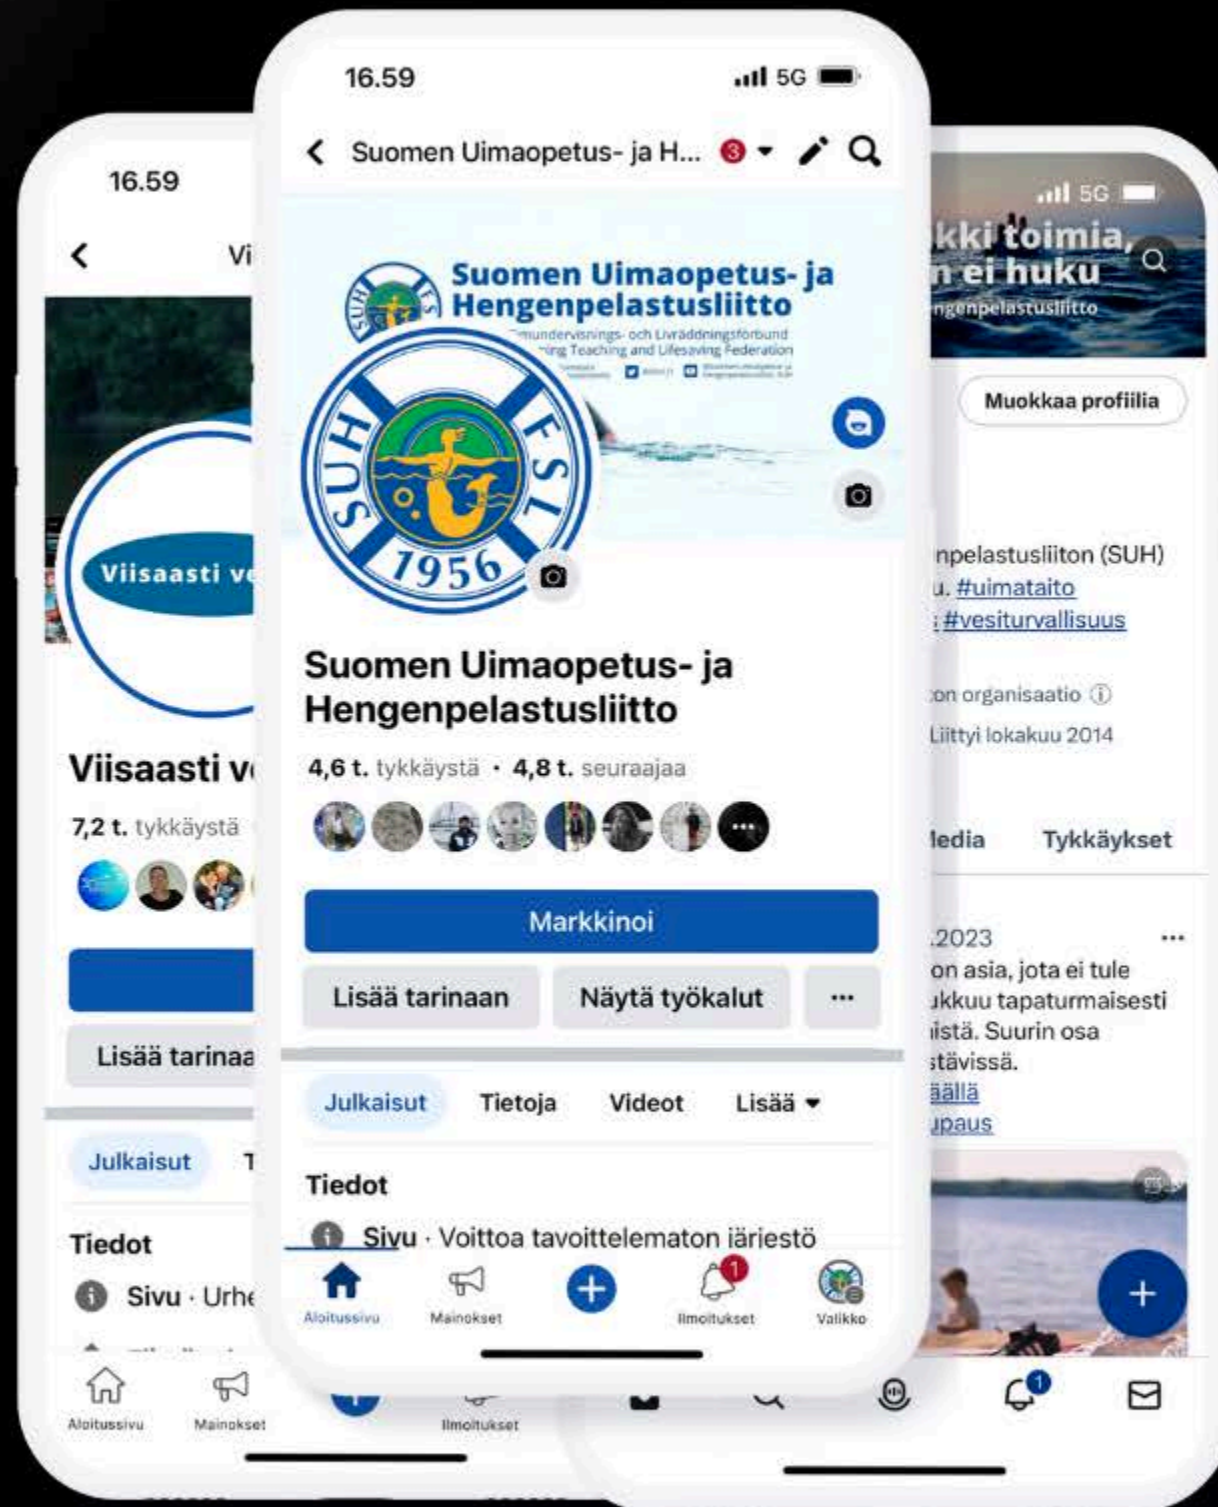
16.59

Vi

Viisaasti v

Viisaasti v

7,2 t. tykkäystä

Lisää tarinaa

Julkaisut

T

Tiedot

Sivu · Urhe

Aloitussivu

Mainokset

Ilmoitukset

16.59

5G

Suomen Uimaopetus- ja H...

3

Suomen Uimaopetus- ja Hengenpelastusliitto

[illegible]simundervisnings- och Livräddningsförbund

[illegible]ing Teaching and Lifesaving Federation

SUH FSL 1956

Suomen Uimaopetus- ja Hengenpelastusliitto

4,6 t. tykkäystä · 4,8 t. seuraajaa

Markkinoi

Lisää tarinaan

Näytä työkalut

...

Julkaisut

Tietoja

Videot

Lisää

Tiedot

Sivu · Voittoa tavoittelematon järjestö

Aloitussivu

Mainokset

1

Ilmoitukset

Valikko

5G

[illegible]kki toimia,

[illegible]n ei huku

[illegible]ngenpelastusliitto

Muokkaa profiilia

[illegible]npelastusliiton (SUH)

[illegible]u. #uimataito

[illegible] #vesiturvallisuus

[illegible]on organisaatio

Liittyi lokakuu 2014

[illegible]edia

Tykkäykset

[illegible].2023

...

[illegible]on asia, jota ei tule

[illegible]ukkuu tapaturmaisesti

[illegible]istä. Suurin osa

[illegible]stävissä.

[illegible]äällä

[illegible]upaus

+

1